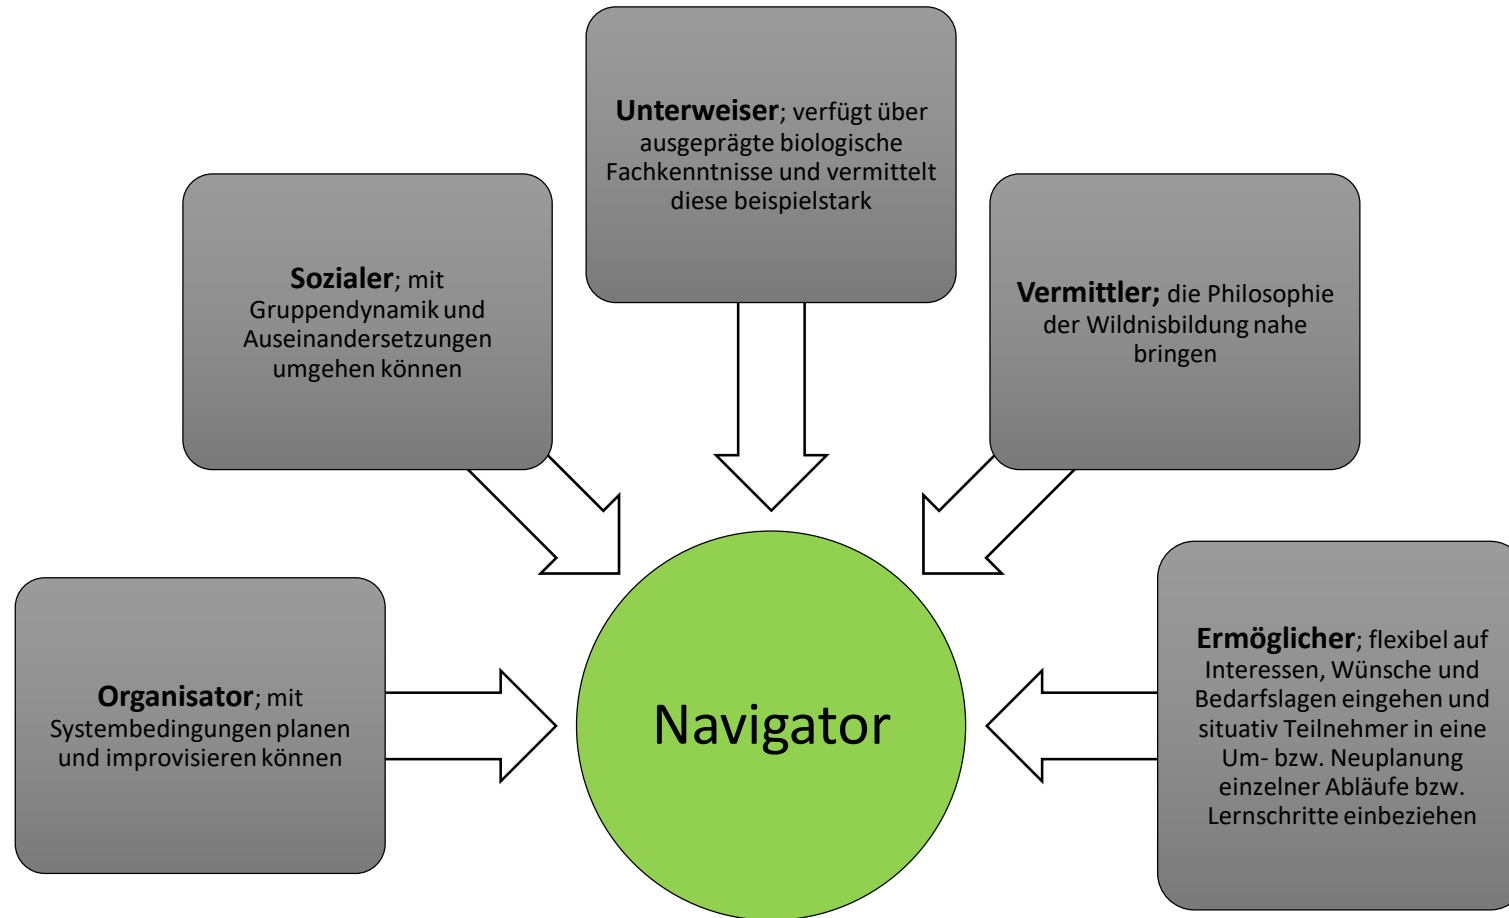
**Unterweiser**; verfügt über ausgeprägte biologische Fachkenntnisse und vermittelt diese beispielstark

**Sozialer**; mit Gruppendynamik und Auseinandersetzungen umgehen können

**Vermittler;** die Philosophie der Wildnisbildung nahe bringen

**Organisator**; mit Systembedingungen planen und improvisieren können

Navigator

**Ermöglicher**; flexibel auf Interessen, Wünsche und Bedarfslagen eingehen und situativ Teilnehmer in eine Um- bzw. Neuplanung einzelner Abläufe bzw. Lernschritte einbeziehen